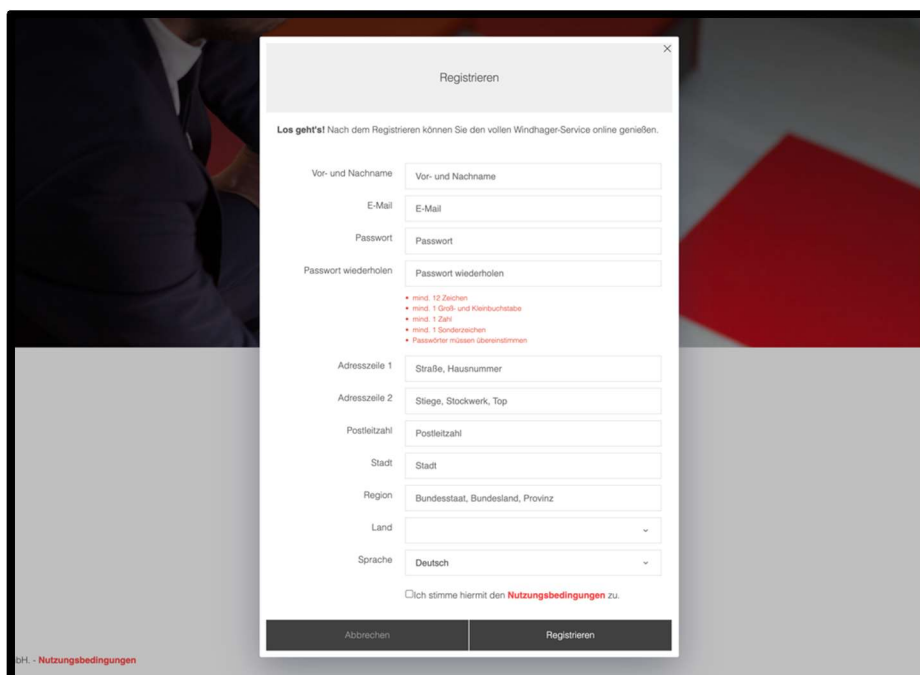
×

Registrieren

**Los geht's!** Nach dem Registrieren können Sie den vollen Windhager-Service online genießen.

Vor- und Nachname | Vor- und Nachname

E-Mail | E-Mail

Passwort | Passwort

Passwort wiederholen | Passwort wiederholen

- mind. 12 Zeichen
- mind. 1 Groß- und Kleinbuchstabe
- mind. 1 Zahl
- mind. 1 Sonderzeichen
- Passwörter müssen übereinstimmen

Adresszeile 1 | Straße, Hausnummer

Adresszeile 2 | Stiege, Stockwerk, Top

Postleitzahl | Postleitzahl

Stadt | Stadt

Region | Bundesstaat, Bundesland, Provinz

Land

Sprache | Deutsch

Ich stimme hiermit den Nutzungsbedingungen zu.

Abbrechen | Registrieren

bH. - Nutzungsbedingungen